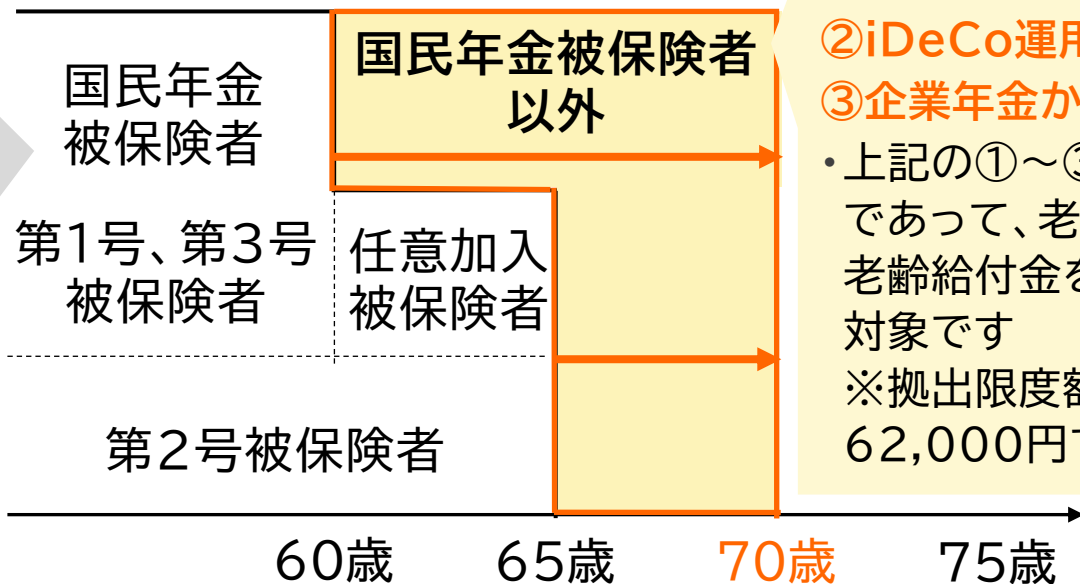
国民年金被保険者

第1号、第3号被保険者

第2号被保険者

国民年金被保険者以外

任意加入被保険者

②iDeCo運用

③企業年金か

・上記の①～③

であって、老

老齢給付金を

対象です

※拠出限度額

62,000円

60歳　65歳　70歳　75歳